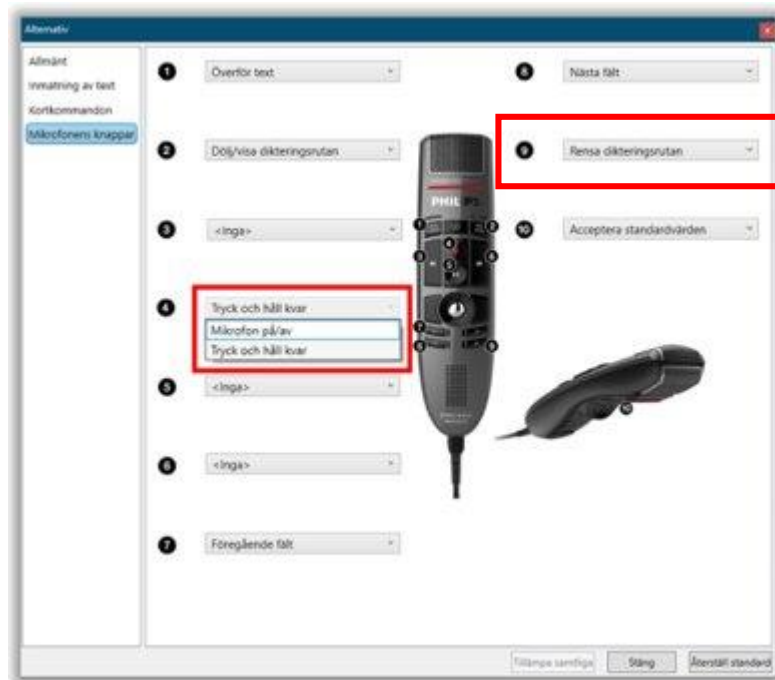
Alternativ

Allmänt
Inmatning av text
Kortkommandon
Mikrofonens knappar

1 Överför text
2 Dölj/visa dikteringsrutan
3 <Inga>
4 Tryck och håll kvar
Mikrofon på/av
Tryck och håll kvar
5 <Inga>
6 <Inga>
7 Föregående fält
8 Nästa fält
9 Rensa dikteringsrutan
10 Acceptera standardvärden

PHILIPS

Tillämpa samtliga
Stäng
Återställ standard